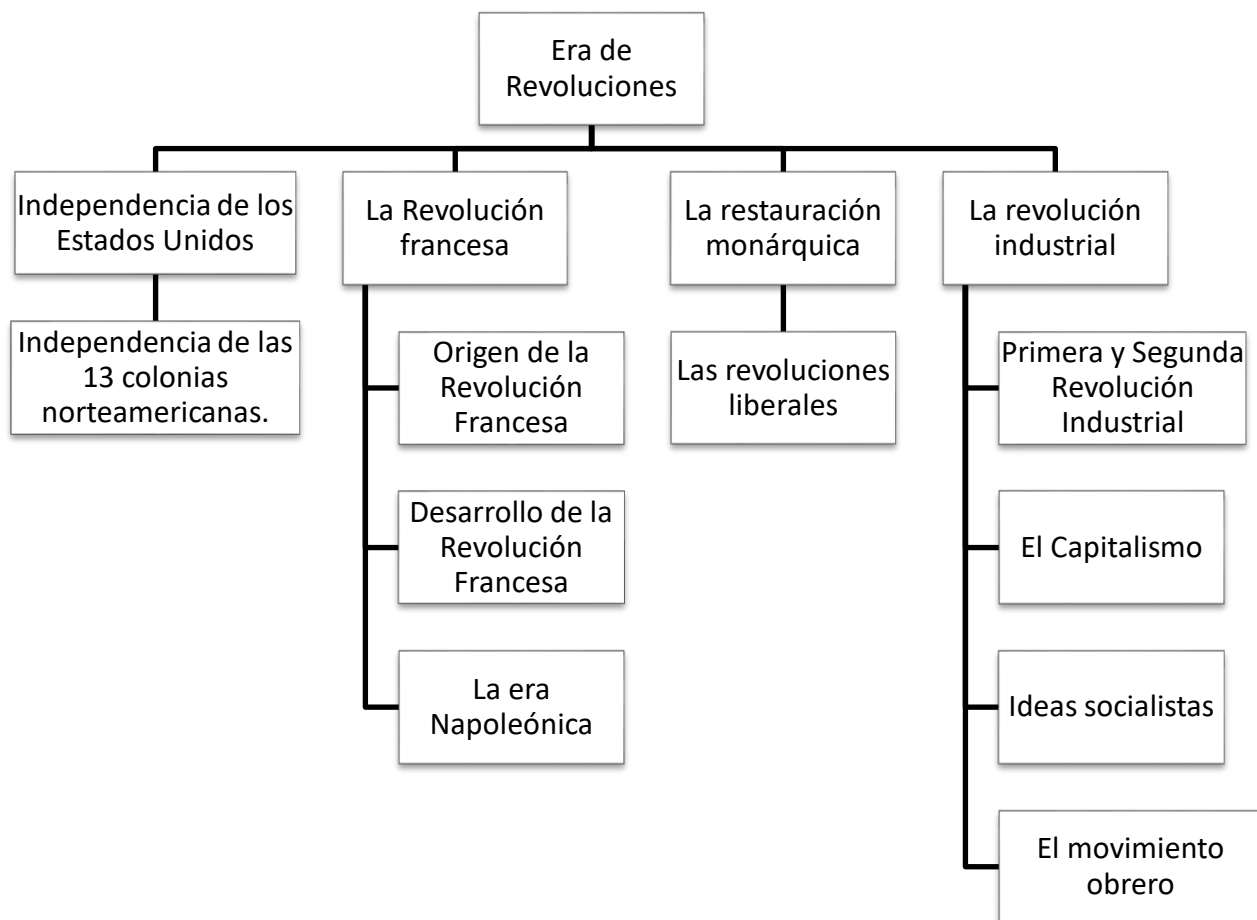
Era de Revoluciones

Independencia de los Estados Unidos

Independencia de las 13 colonias norteamericanas.

La Revolución francesa

Origen de la Revolución Francesa

Desarrollo de la Revolución Francesa

La era Napoleónica

La restauración monárquica

Las revoluciones liberales

La revolución industrial

Primera y Segunda Revolución Industrial

El Capitalismo

Ideas socialistas

El movimiento obrero